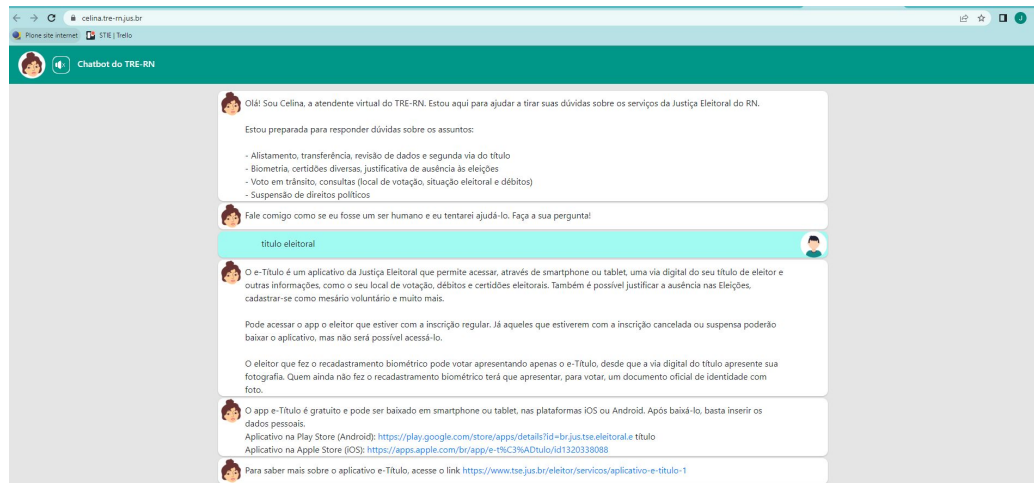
celina.tre-rn.jus.br

Plone site internet STIE | Trello

Chatbot do TRE-RN

Olá! Sou Celina, a atendente virtual do TRE-RN. Estou aqui para ajudar a tirar suas dúvidas sobre os serviços da Justiça Eleitoral do RN.

Estou preparada para responder dúvidas sobre os assuntos:

- Alistamento, transferência, revisão de dados e segunda via do título
- Biometria, certidões diversas, justificativa de ausência às eleições
- Voto em trânsito, consultas (local de votação, situação eleitoral e débitos)
- Suspensão de direitos políticos

Fale comigo como se eu fosse um ser humano e eu tentarei ajudá-lo. Faça a sua pergunta!

título eleitoral

O e-Título é um aplicativo da Justiça Eleitoral que permite acessar, através de smartphone ou tablet, uma via digital do seu título de eleitor e outras informações, como o seu local de votação, débitos e certidões eleitorais. Também é possível justificar a ausência nas Eleições, cadastrar-se como mesário voluntário e muito mais.

Pode acessar o app o eleitor que estiver com a inscrição regular. Já aqueles que estiverem com a inscrição cancelada ou suspensa poderão baixar o aplicativo, mas não será possível acessá-lo.

O eleitor que fez o recadastramento biométrico pode votar apresentando apenas o e-Título, desde que a via digital do título apresente sua fotografia. Quem ainda não fez o recadastramento biométrico terá que apresentar, para votar, um documento oficial de identidade com foto.

O app e-Título é gratuito e pode ser baixado em smartphone ou tablet, nas plataformas iOS ou Android. Após baixá-lo, basta inserir os dados pessoais.
Aplicativo na Play Store (Android): https://play.google.com/store/apps/details?id=br.jus.tse.eleitoral.e título
Aplicativo na Apple Store (iOS): https://apps.apple.com/br/app/e-t%C3%ADtulo/id1320338088

Para saber mais sobre o aplicativo e-Título, acesse o link https://www.tse.jus.br/eleitor/servicos/aplicativo-e-titulo-1